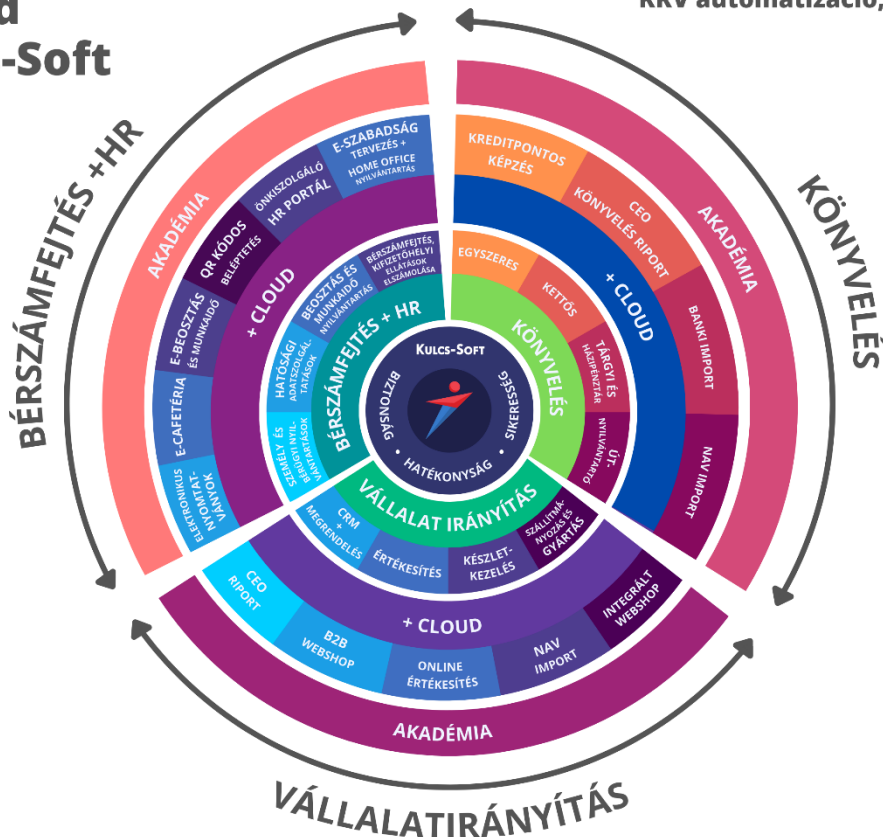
d
-Soft

KRV automatizáció,

BÉRSZÁMFEJTÉS +HR

KÖNYVELÉS

VÁLLALATIRÁNYÍTÁS

AKADÉMIA

E-SZABADSÁG TERVEZÉS + HOME OFFICE NYILVÁNTARTÁS

ÖNKISZOLGÁLÓ HR PORTÁL

QR KÓDOS BELÉPTETÉS

E-BEOSZTÁS ÉS MUNKAIDŐ

E-CAFETÉRIA

ELEKTRONIKUS NYOMTATVÁNYOK

+ CLOUD

BÉRSZÁMFEJTÉS, KIFIZETŐHELYI ELLÁTÁSOK ELSZÁMOLÁSA

BEOSZTÁS ÉS MUNKAIDŐ NYILVÁNTARTÁS

HATÓSÁGI ADATSZOLGÁLTATÁSOK

SZEMÉLY ÉS TÁRGYI NYILVÁNTARTÁSOK

BÉRSZÁMFEJTÉS + HR

KULCS-SOFT

BIZTONSÁG

SIKERESSÉG

HATÉKONYSÁG

KREDITPONTOS KÉPZÉS

CEO KÖNYVELÉS RIPORT

AKADÉMIA

BANKI IMPORT

NAV IMPORT

+ CLOUD

EGYSZERES

KETTŐS

TÁRGYI ÉS HÁZIPÉNZTÁR

ÚTNYILVÁNTARTÓ

KÖNYVELÉS

VÁLLALAT IRÁNYÍTÁS

CRM + MEGRENDELÉS

ÉRTÉKESÍTÉS

KÉSZLETKEZELÉS

SZÁLLÍTMÁNYOZÁS ÉS GYÁRTÁS

CEO RIPORT

B2B WEBSHOP

ONLINE ÉRTÉKESÍTÉS

NAV IMPORT

INTEGRÁLT WEBSHOP

+ CLOUD

AKADÉMIA